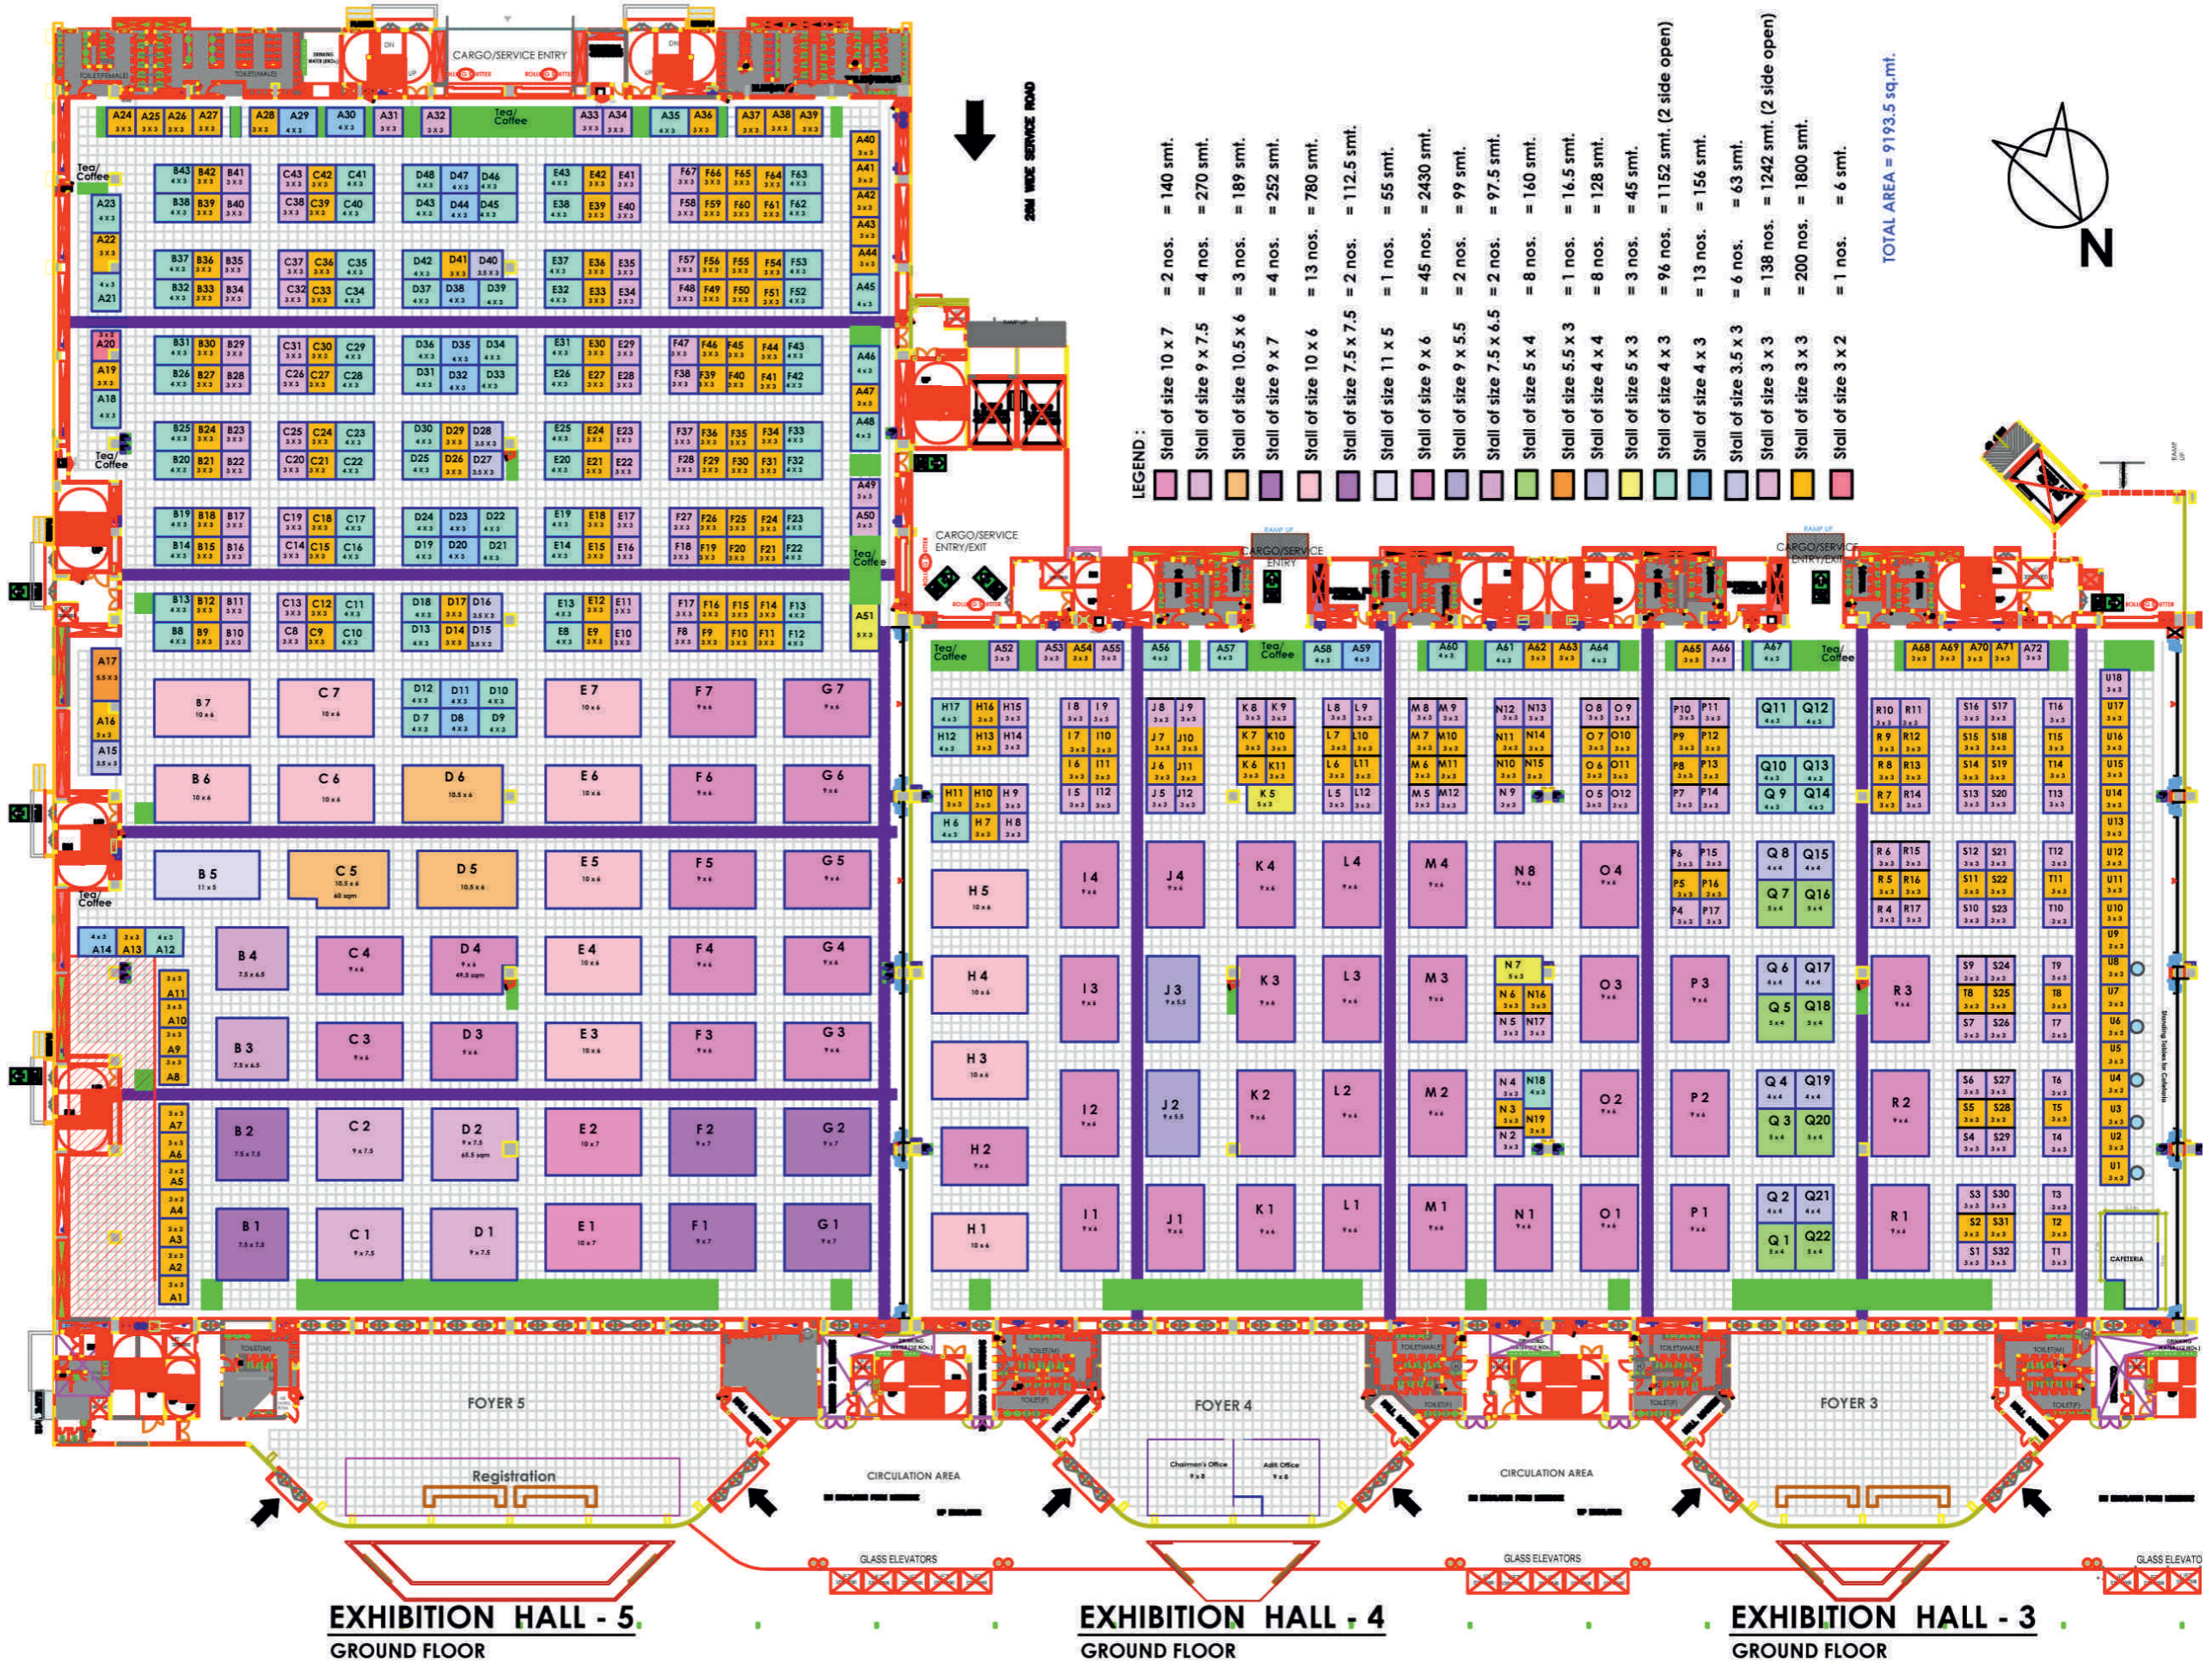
CARGO/SERVICE ENTRY

20M WIDE SERVICE ROAD

LEGEND :

| | | | |
|---|---|---|---|
| Stall of size 10 x 7 | = 2 nos. | = 140 smt. |
| Stall of size 9 x 7.5 | = 4 nos. | = 270 smt. |
| Stall of size 10.5 x 6 | = 3 nos. | = 189 smt. |
| Stall of size 9 x 7 | = 4 nos. | = 252 smt. |
| Stall of size 10 x 6 | = 13 nos. | = 780 smt. |
| Stall of size 7.5 x 7.5 | = 2 nos. | = 112.5 smt. |
| Stall of size 11 x 5 | = 1 nos. | = 55 smt. |
| Stall of size 9 x 6 | = 45 nos. | = 2430 smt. |
| Stall of size 9 x 5.5 | = 2 nos. | = 99 smt. |
| Stall of size 7.5 x 6.5 | = 2 nos. | = 97.5 smt. |
| Stall of size 5 x 4 | = 8 nos. | = 160 smt. |
| Stall of size 5.5 x 3 | = 1 nos. | = 16.5 smt. |
| Stall of size 4 x 4 | = 8 nos. | = 128 smt. |
| Stall of size 5 x 3 | = 3 nos. | = 45 smt. |
| Stall of size 4 x 3 | = 96 nos. | = 1152 smt. (2 side open) |
| Stall of size 4 x 3 | = 13 nos. | = 156 smt. |
| Stall of size 3.5 x 3 | = 6 nos. | = 63 smt. |
| Stall of size 3 x 3 | = 138 nos. | = 1242 smt. (2 side open) |
| Stall of size 3 x 3 | = 200 nos. | = 1800 smt. |
| Stall of size 3 x 2 | = 1 nos. | = 6 smt. |

TOTAL AREA = 9193.5 sq.mt.

N

A24 A25 A26 A27 A28 A29 A30 A31 A32 Tea/Coffee A33 A34 A35 A36 A37 A38 A39 A40 A41 A42 A43 A44 A45 A46 A47 A48 A49 A50 A51

Tea/Coffee

B43 B42 B41 B38 B39 B40 C43 C42 C41 C38 C39 C40 D48 D47 D46 D43 D44 D45 E43 E42 E41 E38 E39 E40 F67 F66 F65 F64 F63 F58 F59 F60 F61 F62

A23 A22 A21 A20 A19 A18

B37 B36 B35 B32 B33 B34 C37 C36 C35 C32 C33 C34 D42 D41 D40 D37 D38 D39 E37 E36 E35 E32 E33 E34 F57 F56 F55 F54 F53 F48 F49 F50 F51 F52

B31 B30 B29 B26 B27 B28 C31 C30 C29 C26 C27 C28 D36 D35 D34 D31 D32 D33 E31 E30 E29 E26 E27 E28 F47 F46 F45 F44 F43 F38 F39 F40 F41 F42

B25 B24 B23 B20 B21 B22 C25 C24 C23 C20 C21 C22 D30 D29 D28 D25 D26 D27 E25 E24 E23 E20 E21 E22 F37 F36 F35 F34 F33 F28 F29 F30 F31 F32

Tea/Coffee

B19 B18 B17 B14 B15 B16 C19 C18 C17 C14 C15 C16 D24 D23 D22 D19 D20 D21 E19 E18 E17 E14 E15 E16 F27 F26 F25 F24 F23 F18 F19 F20 F21 F22

Tea/Coffee

B13 B12 B11 B8 B9 B10 C13 C12 C11 C8 C9 C10 D18 D17 D16 D13 D14 D15 E13 E12 E11 E8 E9 E10 F17 F16 F15 F14 F13 F8 F9 F10 F11 F12

A17 A16 A15

B 7 C 7 D12 D11 D10 D7 D8 D9 E 7 F 7 G 7
B 6 C 6 D 6 E 6 F 6 G 6
B 5 C 5 D 5 E 5 F 5 G 5
Tea/Coffee
A14 A13 A12
B 4 C 4 D 4 E 4 F 4 G 4
A11 A10 A9 A8
B 3 C 3 D 3 E 3 F 3 G 3
A7 A6 A5 A4 A3 A2 A1
B 2 C 2 D 2 E 2 F 2 G 2
B 1 C 1 D 1 E 1 F 1 G 1

CARGO/SERVICE ENTRY/EXIT

Tea/Coffee A52 A53 A54 A55 A56 A57 Tea/Coffee A58 A59 A60 A61 A62 A63 A64 A65 A66 A67 Tea/Coffee A68 A69 A70 A71 A72

H17 H16 H15 H12 H13 H14 H11 H10 H9 H6 H7 H8
I8 I9 I7 I10 I6 I11 I5 I12
J8 J9 J7 J10 J6 J11 J5 J12
K8 K9 K7 K10 K6 K11 K5
L8 L9 L7 L10 L6 L11 L5 L12
M8 M9 M7 M10 M6 M11 M5 M12
N12 N13 N11 N14 N10 N15 N9
O8 O9 O7 O10 O6 O11 O5 O12
P10 P11 P9 P12 P8 P13 P7 P14
Q11 Q12 Q10 Q13 Q9 Q14
R10 R11 R9 R12 R8 R13 R7 R14
S16 S17 S15 S18 S14 S19 S13 S20
T16 T15 T14 T13
U18 U17 U16 U15 U14 U13 U12 U11 U10 U9 U8 U7 U6 U5 U4 U3 U2 U1

H 5 I 4 J 4 K 4 L 4 M 4 N 8 O 4 P6 P15 P5 P16 P4 P17 Q 8 Q15 Q 7 Q16 R6 R15 R5 R16 R4 R17 S12 S21 S11 S22 S10 S23 T12 T11 T10

H 4 I 3 J 3 K 3 L 3 M 3 N 7 N6 N16 N5 N17 O 3 P 3 Q 6 Q17 Q 5 Q18 R 3 S9 S24 S8 S25 S7 S26 T9 T8 T7

H 3

H 2 I 2 J 2 K 2 L 2 M 2 N4 N18 N3 N19 N2 O 2 P 2 Q 4 Q19 Q 3 Q20 R 2 S6 S27 S5 S28 S4 S29 T6 T5 T4

H 1 I 1 J 1 K 1 L 1 M 1 N 1 O 1 P 1 Q 2 Q21 Q 1 Q22 R 1 S3 S30 S2 S31 S1 S32 T3 T2 T1

CAFETERIA

FOYER 5
Registration
CIRCULATION AREA
FOYER 4
Chairman's Office
Adit Office
CIRCULATION AREA
FOYER 3
GLASS ELEVATORS
GLASS ELEVATORS
GLASS ELEVATO

EXHIBITION HALL - 5
GROUND FLOOR
EXHIBITION HALL - 4
GROUND FLOOR
EXHIBITION HALL - 3
GROUND FLOOR